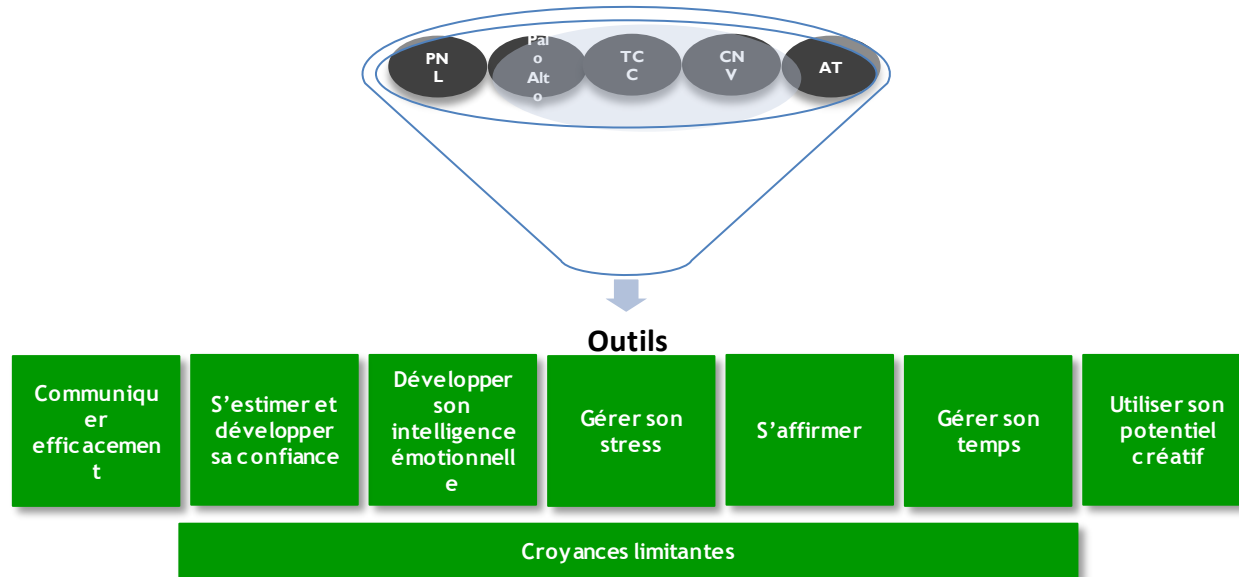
PNL

Palo Alto

TCC

CNV

AT

Outils

Communiquer efficacement

S'estimer et développer sa confiance

Développer son intelligence émotionnelle

Gérer son stress

S'affirmer

Gérer son temps

Utiliser son potentiel créatif

Croyances limitantes